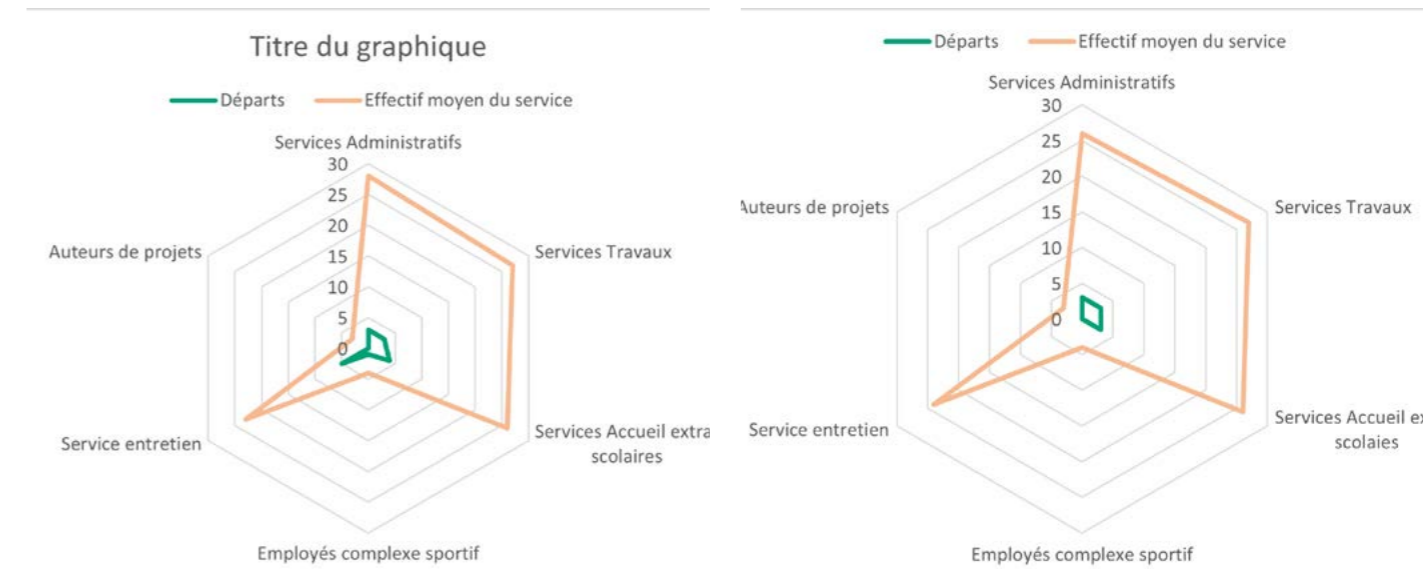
Titre du graphique

Départs Effectif moyen du service

Services Administratifs

30
25
20
15
10
5
0

Auteurs de projets

Services Travaux

Services Accueil extra scolaires

Service entretien

Employés complexe sportif

Départs Effectif moyen du service

Services Administratifs

30
25
20
15
10
5
0

Auteurs de projets

Services Travaux

Services Accueil ex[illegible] scolaies

Service entretien

Employés complexe sportif